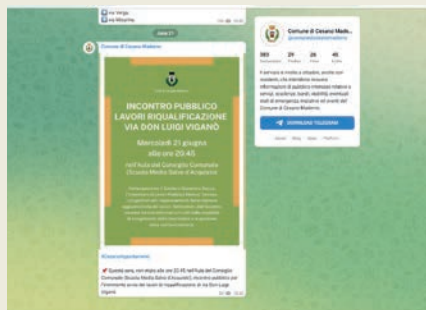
via Verga
via Mazzini

June 21

Comune di Cesano Maderno

INCONTRO PUBBLICO LAVORI RIQUALIFICAZIONE VIA DON LUIGI VIGANÒ

Mercoledì 21 giugno alle ore 20.45

nell'Aula del Consiglio Comunale (Scuola Media Salvo d'Acquisto)

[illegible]

#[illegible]

Questa sera, con inizio alle ore 20.45 nell'Aula del Consiglio Comunale (Scuola Media Salvo d'Acquisto), incontro pubblico per l'imminente avvio dei lavori di riqualificazione di via Don Luigi Viganò

Comune di Cesano Maderno
@comunedicesanomaderno

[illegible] Iscritti | 29 Media | 26 File | 45 Link

Il servizio è rivolto a cittadini, anche non residenti, che intendono ricevere informazioni di pubblico interesse relative a servizi, scadenze, bandi, viabilità, eventuali stati di emergenza, iniziative ed eventi del Comune di Cesano Maderno.

SCARICARE TELEGRAM